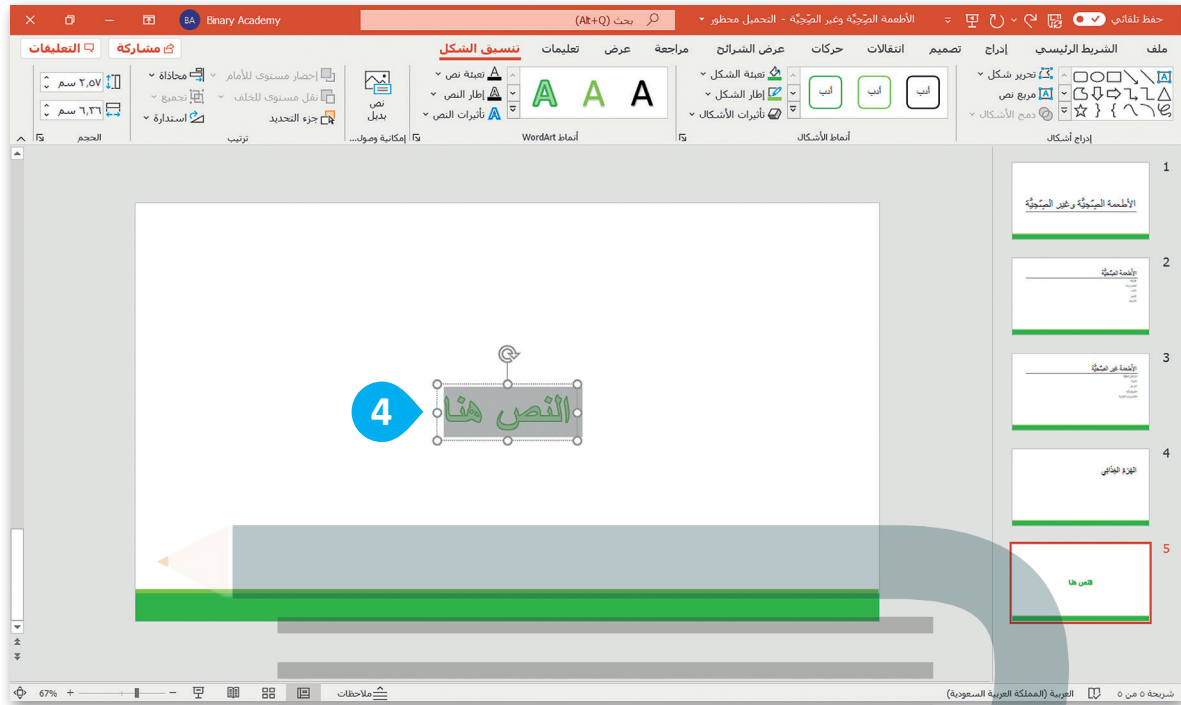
حفظ تلقائي
الأطعمة الصِّحِّيَّة وغير الصِّحِّيَّة - التحميل محظور
بحث (Alt+Q)
Binary Academy
BA

ملف
الشريط الرئيسي
إدراج
تصميم
انتقالات
حركات
عرض الشرائح
مراجعة
عرض
تعليمات
تنسيق الشكل
مشاركة
التعليقات

تحرير شكل
مربع نص
دمج الأشكال
إدراج أشكال
أبجد
أبجد
أبجد
تعبئة الشكل
إطار الشكل
تأثيرات الأشكال
أنماط الأشكال
A A A
تعبئة نص
إطار النص
تأثيرات النص
أنماط WordArt
نص بديل
إمكانية وصول...
إحضار مستوى للأمام
نقل مستوى للخلف
جزء التحديد
محاذاة
تجميع
استدارة
ترتيب
٢,٥٧ سم
٦,٣٦ سم
الحجم

1
الأطعمة الصِّحِّيَّة وغير الصِّحِّيَّة
2
الأطعمة الصِّحِّيَّة
3
الأطعمة غير الصِّحِّيَّة
4
الغذاء الصِّحِّي
5
النص هنا

النص هنا
4

شريحة ٥ من ٥
العربية (المملكة العربية السعودية)
ملاحظات
67%